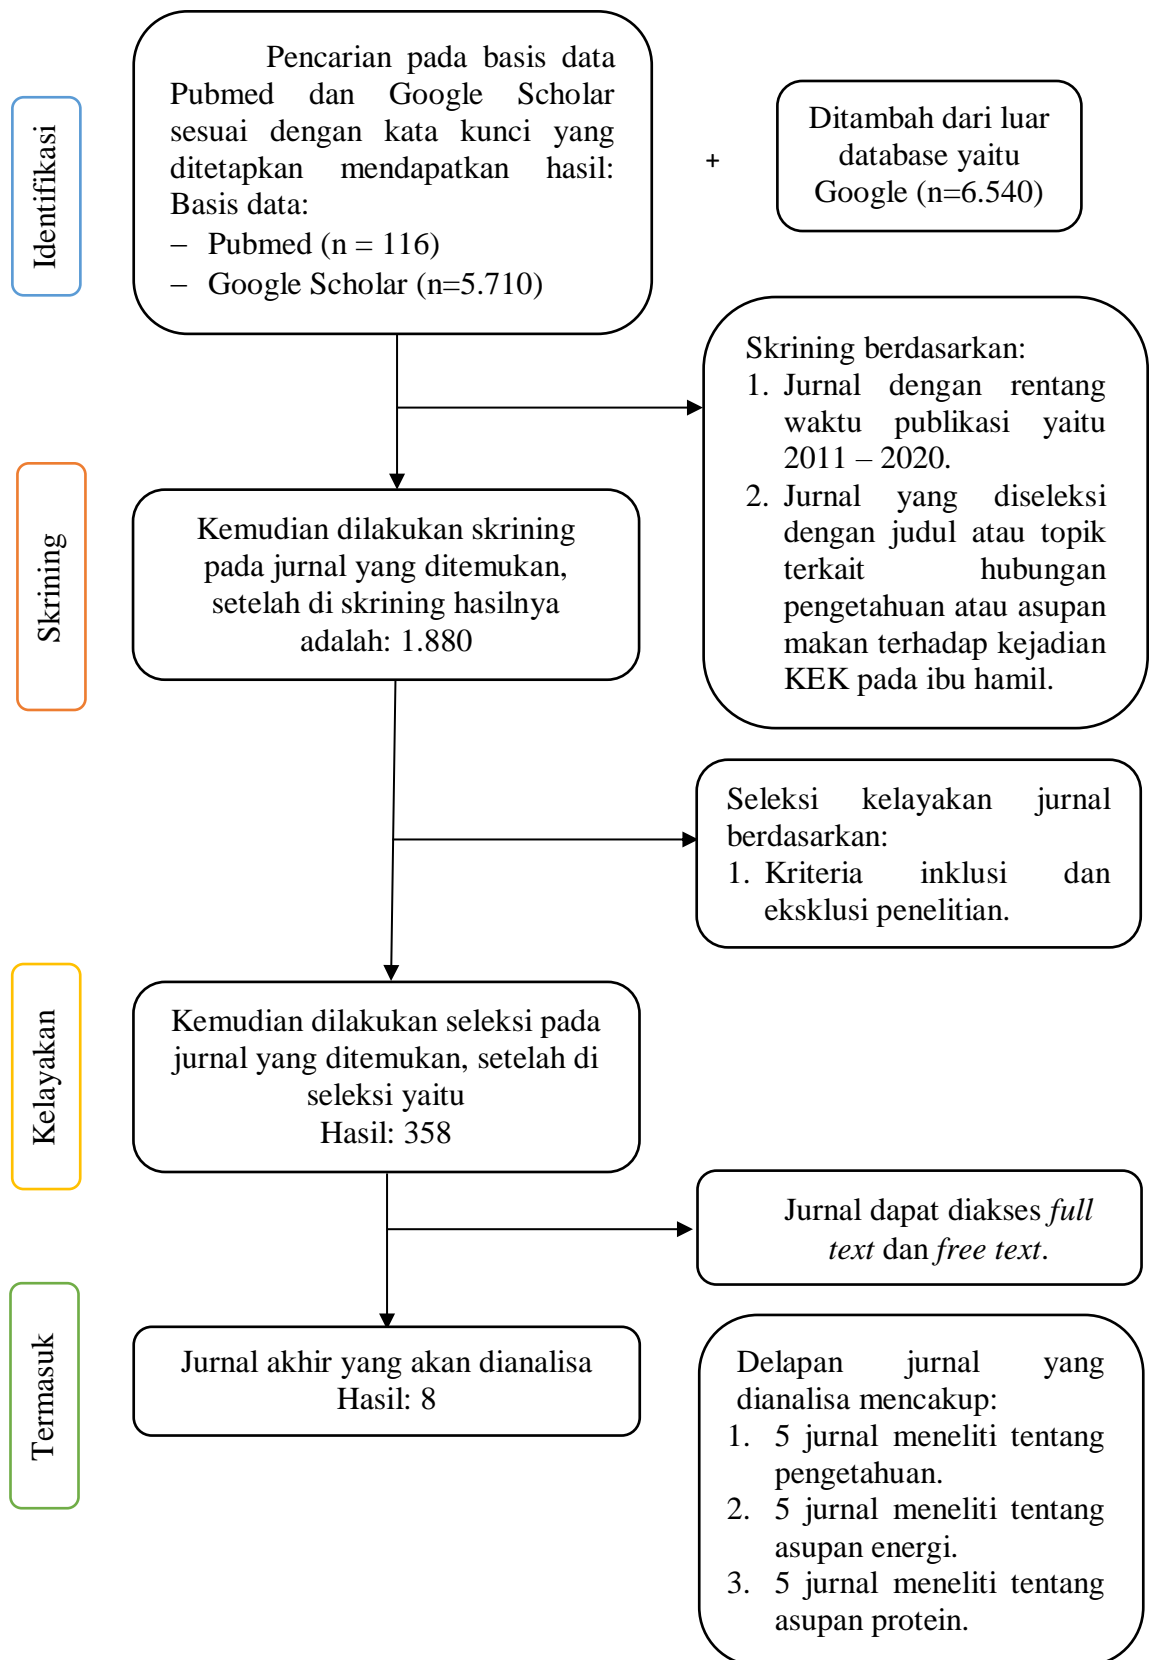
Identifikasi

Pencarian pada basis data Pubmed dan Google Scholar sesuai dengan kata kunci yang ditetapkan mendapatkan hasil:
Basis data:
– Pubmed (n = 116)
– Google Scholar (n=5.710)

+

Ditambah dari luar database yaitu Google (n=6.540)

Skrining

Skrining berdasarkan:
1. Jurnal dengan rentang waktu publikasi yaitu 2011 – 2020.
2. Jurnal yang diseleksi dengan judul atau topik terkait hubungan pengetahuan atau asupan makan terhadap kejadian KEK pada ibu hamil.

Kemudian dilakukan skrining pada jurnal yang ditemukan, setelah di skrining hasilnya adalah: 1.880

Seleksi kelayakan jurnal berdasarkan:
1. Kriteria inklusi dan eksklusi penelitian.

Kelayakan

Kemudian dilakukan seleksi pada jurnal yang ditemukan, setelah di seleksi yaitu
Hasil: 358

Jurnal dapat diakses *full text* dan *free text*.

Termasuk

Jurnal akhir yang akan dianalisa
Hasil: 8

Delapan jurnal yang dianalisa mencakup:
1. 5 jurnal meneliti tentang pengetahuan.
2. 5 jurnal meneliti tentang asupan energi.
3. 5 jurnal meneliti tentang asupan protein.